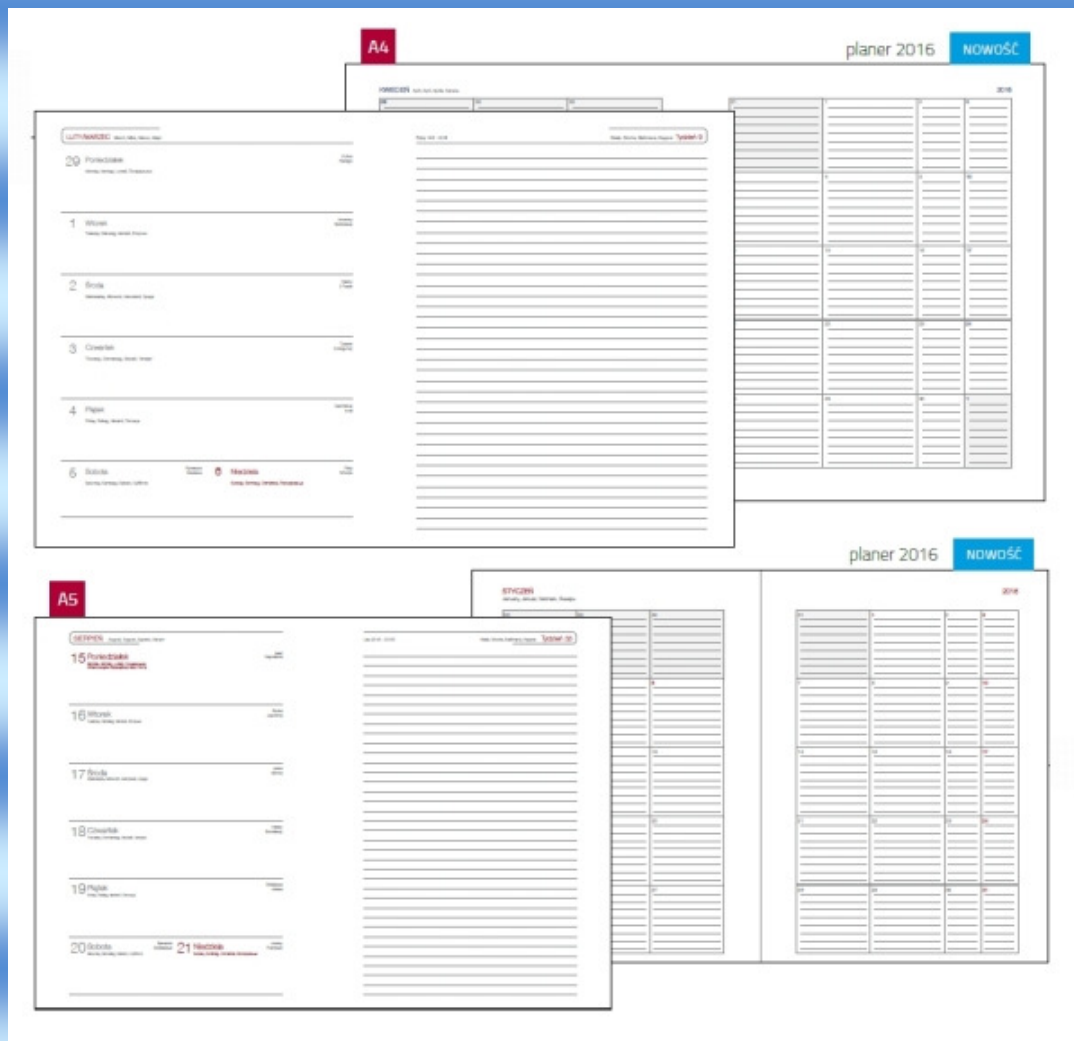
A4

planer 2016 NOWOŚĆ

KWIECIEŃ

2016

LUTY/MARZEC

Tydzień 9

29 Poniedziałek

1 Wtorek

2 Środa

3 Czwartek

4 Piątek

5 Sobota

6 Niedziela

planer 2016 NOWOŚĆ

A5

STYCZEŃ

2016

SIERPIEŃ

Tydzień 33

15 Poniedziałek

16 Wtorek

17 Środa

18 Czwartek

19 Piątek

20 Sobota

21 Niedziela